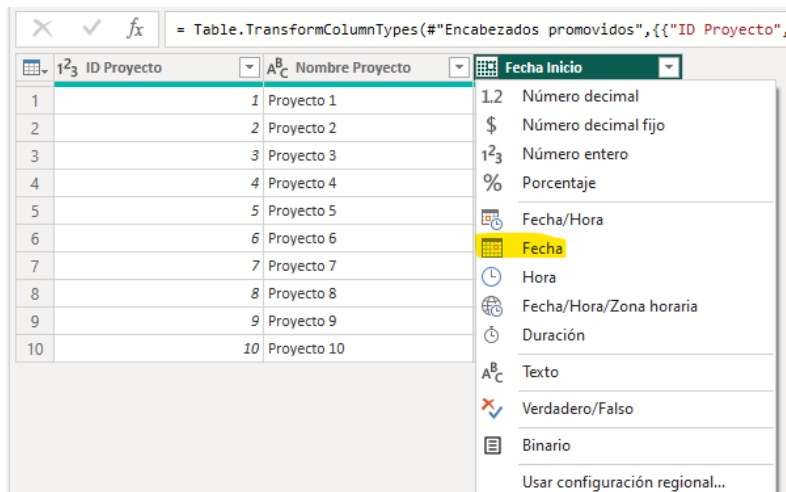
$f_x$ = Table.TransformColumnTypes(#"Encabezados promovidos",{{"ID Proyecto",

| | $1^2_3$ ID Proyecto | $A^B_C$ Nombre Proyecto | Fecha Inicio |
|---|---|---|---|
| 1 | 1 | Proyecto 1 | |
| 2 | 2 | Proyecto 2 | |
| 3 | 3 | Proyecto 3 | |
| 4 | 4 | Proyecto 4 | |
| 5 | 5 | Proyecto 5 | |
| 6 | 6 | Proyecto 6 | |
| 7 | 7 | Proyecto 7 | |
| 8 | 8 | Proyecto 8 | |
| 9 | 9 | Proyecto 9 | |
| 10 | 10 | Proyecto 10 | |

1.2 Número decimal
$ Número decimal fijo
$1^2_3$ Número entero
% Porcentaje
Fecha/Hora
Fecha
Hora
Fecha/Hora/Zona horaria
Duración
$A^B_C$ Texto
Verdadero/Falso
Binario
Usar configuración regional...